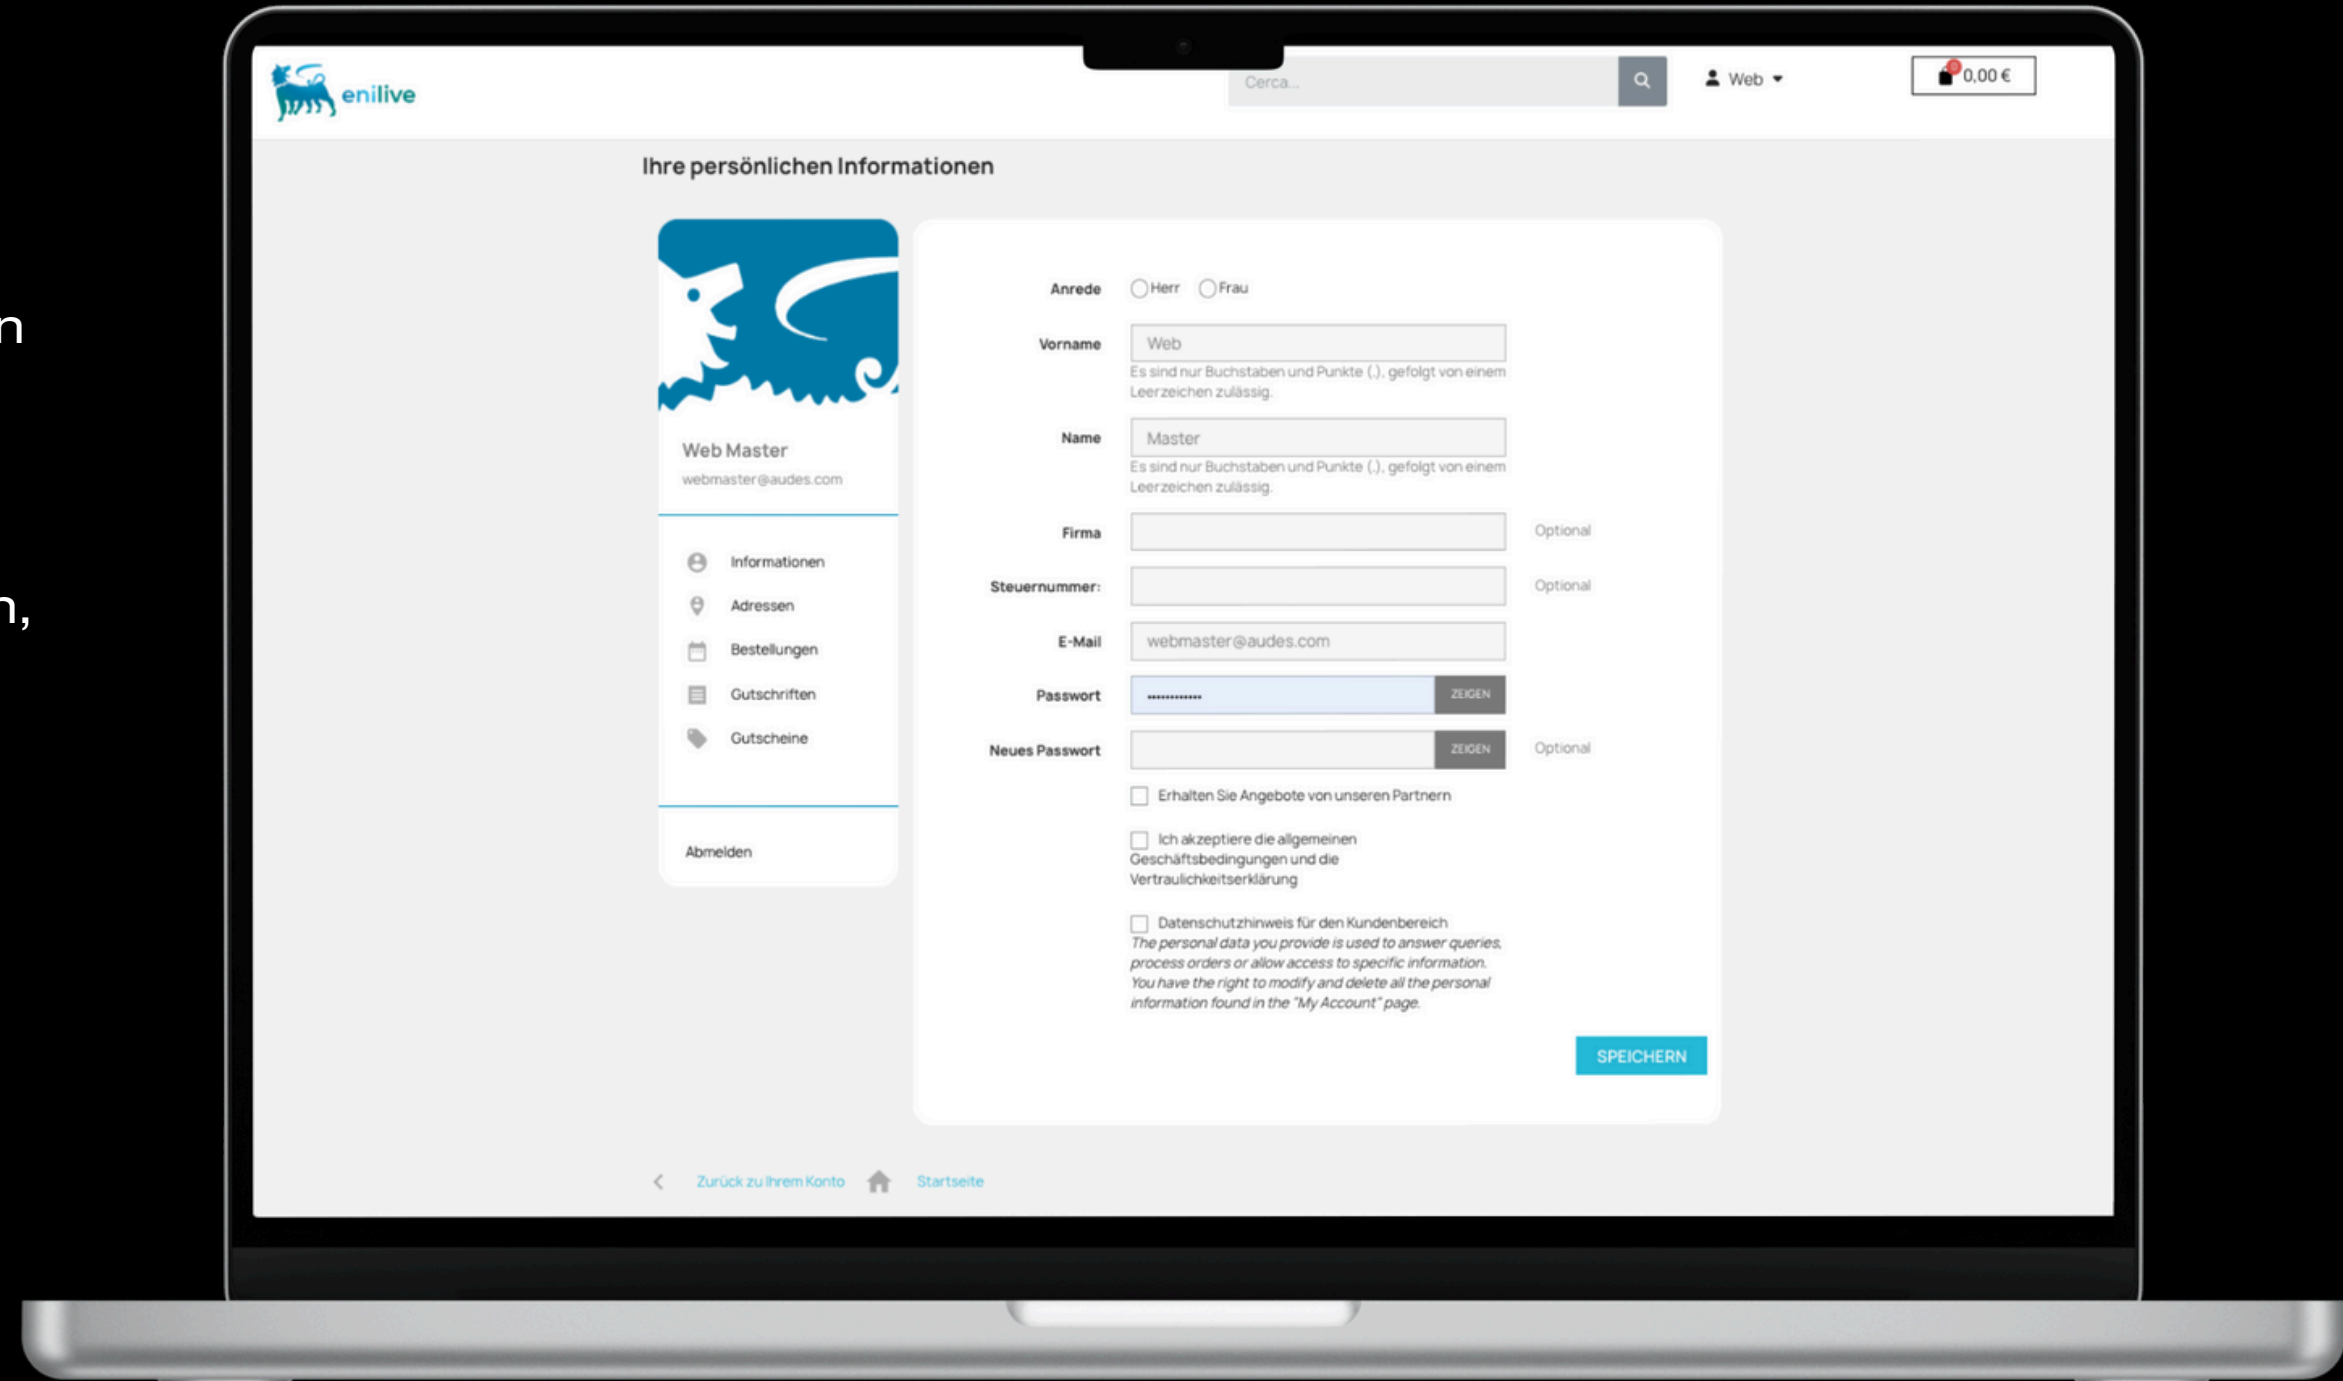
n

n,

enilive

Cerca...

Web

0,00 €

Ihre persönlichen Informationen

Web Master
webmaster@audes.com

Informationen
Adressen
Bestellungen
Gutschriften
Gutscheine

Abmelden

Anrede Herr Frau

Vorname Web
Es sind nur Buchstaben und Punkte (.), gefolgt von einem Leerzeichen zulässig.

Name Master
Es sind nur Buchstaben und Punkte (.), gefolgt von einem Leerzeichen zulässig.

Firma Optional

Steuernummer: Optional

E-Mail webmaster@audes.com

Passwort ············ ZEIGEN

Neues Passwort ZEIGEN Optional

Erhalten Sie Angebote von unseren Partnern

Ich akzeptiere die allgemeinen Geschäftsbedingungen und die Vertraulichkeitserklärung

Datenschutzhinweis für den Kundenbereich
*The personal data you provide is used to answer queries, process orders or allow access to specific information. You have the right to modify and delete all the personal information found in the "My Account" page.*

SPEICHERN

Zurück zu Ihrem Konto Startseite